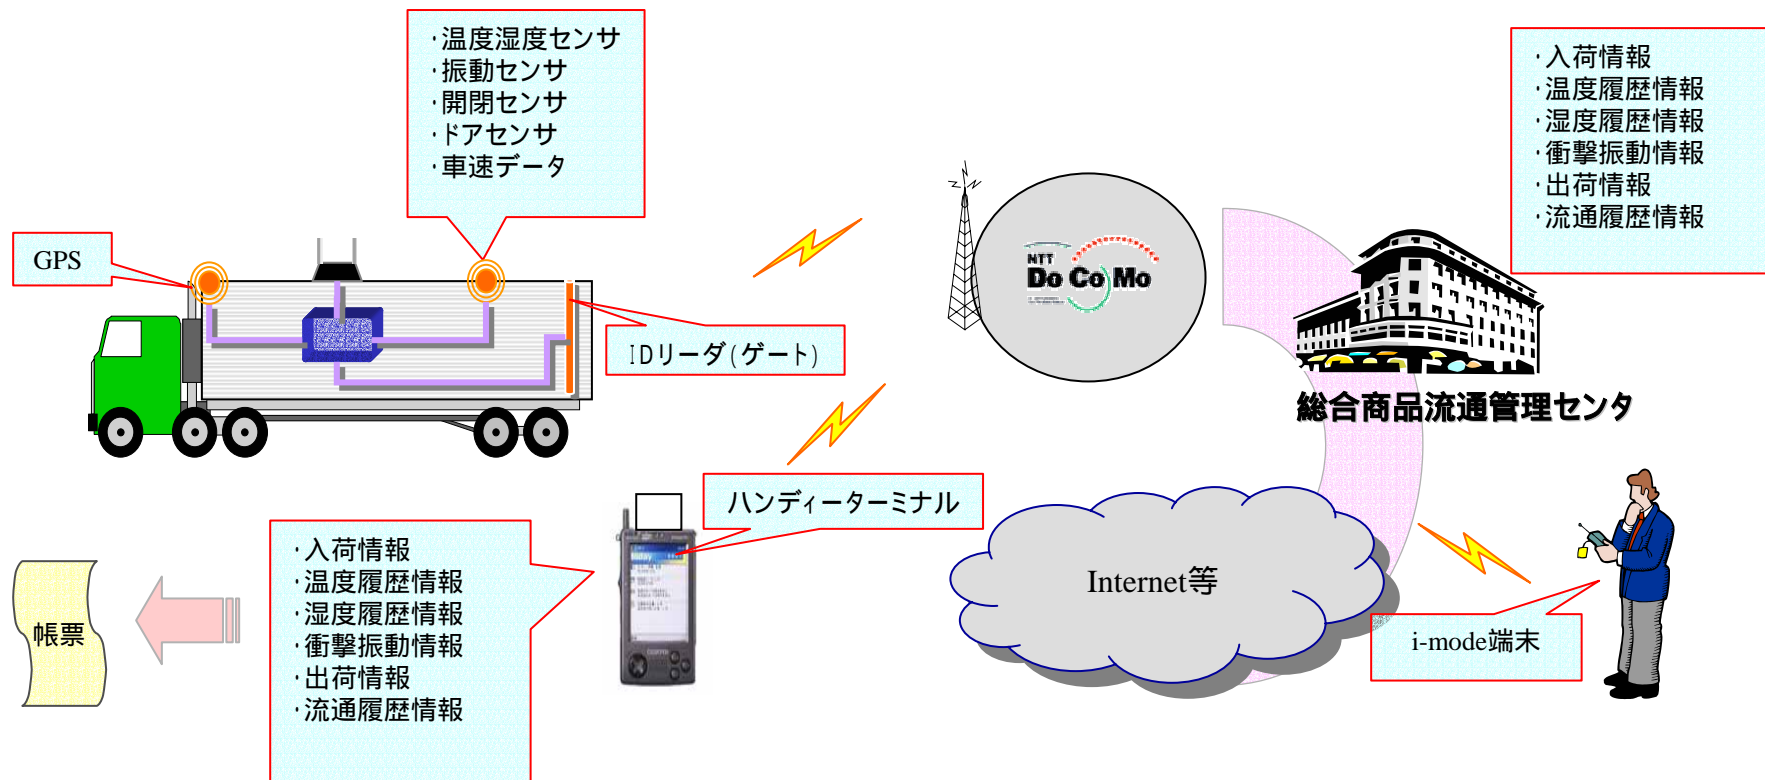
・温度湿度センサ
・振動センサ
・開閉センサ
・ドアセンサ
・車速データ

GPS

IDリーダ(ゲート)

NTT DoCoMo

・入荷情報
・温度履歴情報
・湿度履歴情報
・衝撃振動情報
・出荷情報
・流通履歴情報

総合商品流通管理センタ

ハンディーターミナル

・入荷情報
・温度履歴情報
・湿度履歴情報
・衝撃振動情報
・出荷情報
・流通履歴情報

帳票

Internet等

i-mode端末